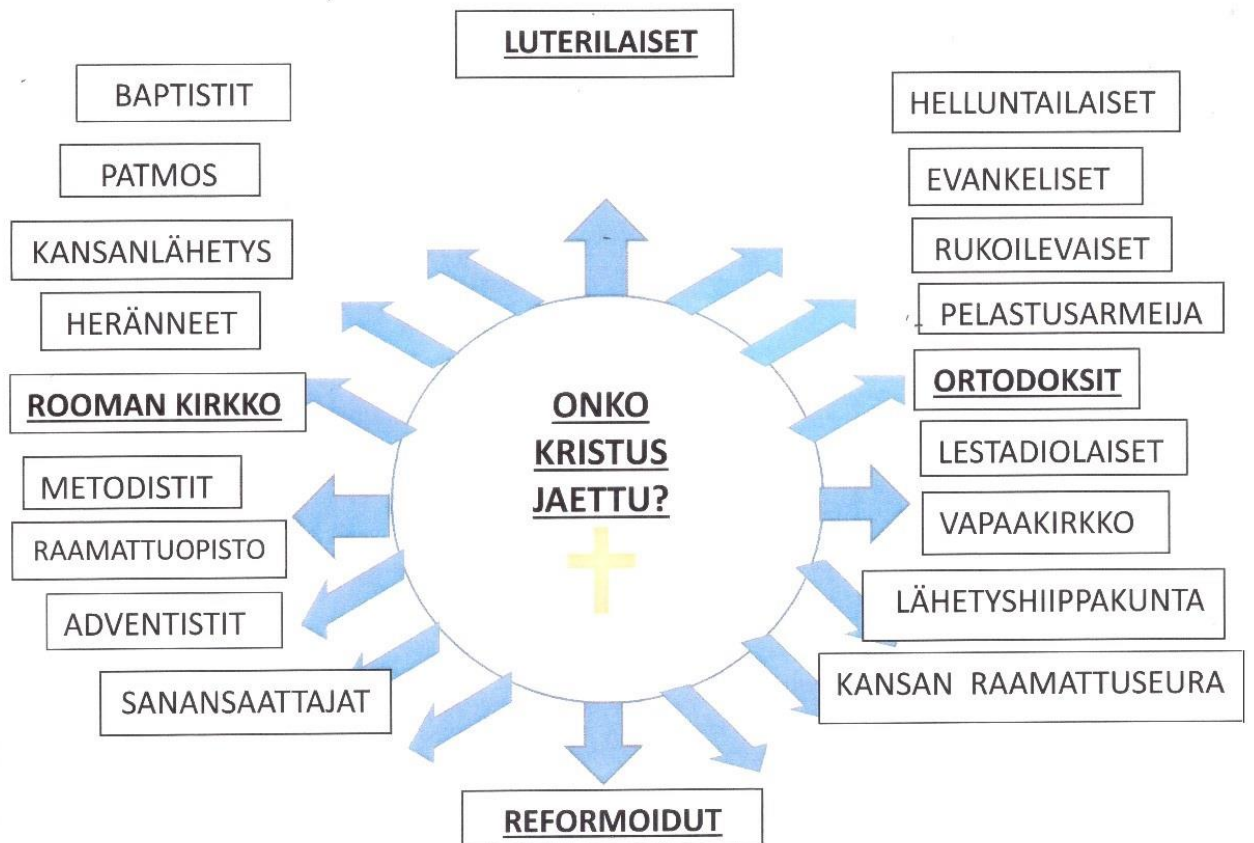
LUTERILAISET

BAPTISTIT

PATMOS

KANSANLÄHETYS

HERÄNNEET

ROOMAN KIRKKO

METODISTIT

RAAMATTUOPISTO

ADVENTISTIT

SANANSAATTAJAT

HELLUNTAILAISET

EVANKELISET

RUKOILEVAISET

PELASTUSARMEIJA

ORTODOKSIT

LESTADIOLAISET

VAPAAKIRKKO

LÄHETYSHIIPPAKUNTA

KANSAN RAAMATTUSEURA

ONKO KRISTUS JAETTU?

REFORMOIDUT